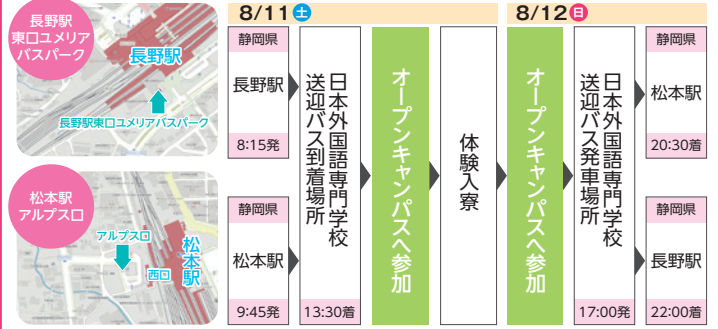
長野駅東口ユメリアバスパーク

長野駅

長野駅東口ユメリアバスパーク

松本駅アルプス口

アルプス口

西口

松本駅

8/11土

静岡県
長野駅
8:15発

静岡県
松本駅
9:45発

日本外国語専門学校送迎バス到着場所
13:30着

オープンキャンパスへ参加

体験入寮

8/12日

オープンキャンパスへ参加

日本外国語専門学校送迎バス発車場所
17:00発

静岡県
松本駅
20:30着

静岡県
長野駅
22:00着